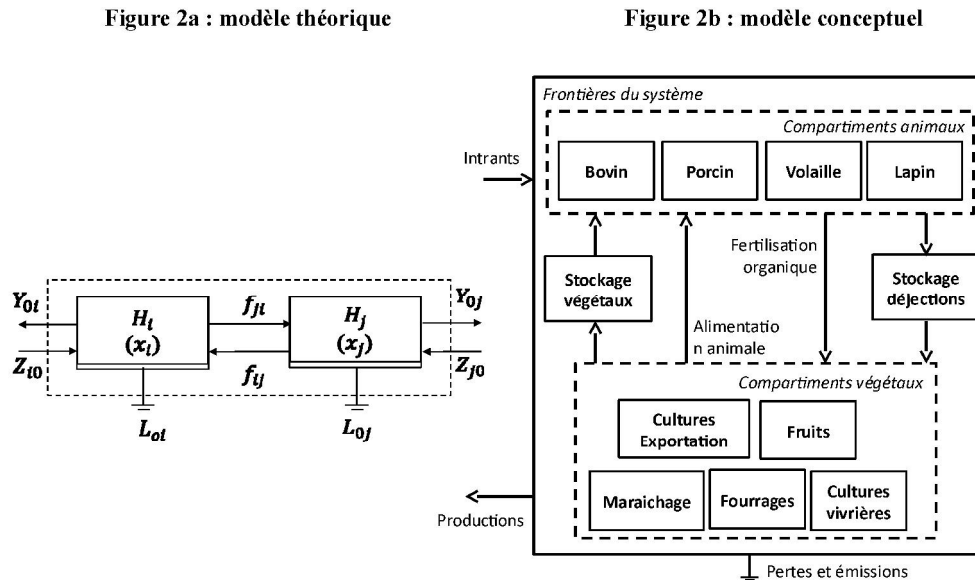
Figure 2a : modèle théorique

Figure 2b : modèle conceptuel

$Y_{0i}$
$Z_{i0}$
$H_i$
$(x_i)$
$f_{ji}$
$f_{ij}$
$H_j$
$(x_j)$
$Y_{0j}$
$Z_{j0}$
$L_{oi}$
$L_{0j}$

Frontières du système

Compartiments animaux

Intrants

Bovin

Porcin

Volaille

Lapin

Fertilisation organique

Stockage végétaux

Stockage déjections

Alimentatio n animale

Compartiments végétaux

Cultures Exportation

Fruits

Maraichage

Fourrages

Cultures vivrières

Productions

Pertes et émissions